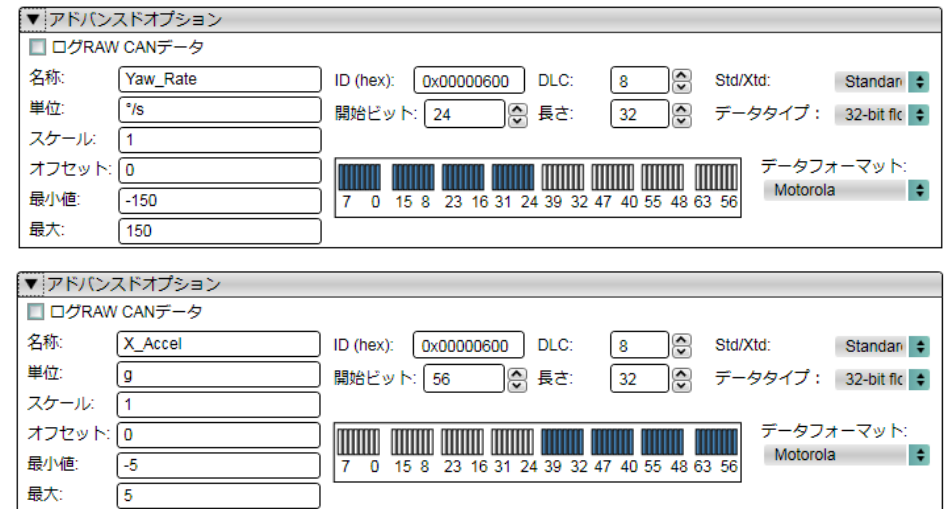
▼ アドバンスドオプション

ログRAW CANデータ

名称: Yaw_Rate
単位: °/s
スケール: 1
オフセット: 0
最小値: -150
最大: 150

ID (hex): 0x00000600
DLC: 8
開始ビット: 24
長さ: 32
Std/Xtd: Standar
データタイプ: 32-bit flo

7 0 15 8 23 16 31 24 39 32 47 40 55 48 63 56

データフォーマット: Motorola

▼ アドバンスドオプション

ログRAW CANデータ

名称: X_Accel
単位: g
スケール: 1
オフセット: 0
最小値: -5
最大: 5

ID (hex): 0x00000600
DLC: 8
開始ビット: 56
長さ: 32
Std/Xtd: Standar
データタイプ: 32-bit flo

7 0 15 8 23 16 31 24 39 32 47 40 55 48 63 56

データフォーマット: Motorola